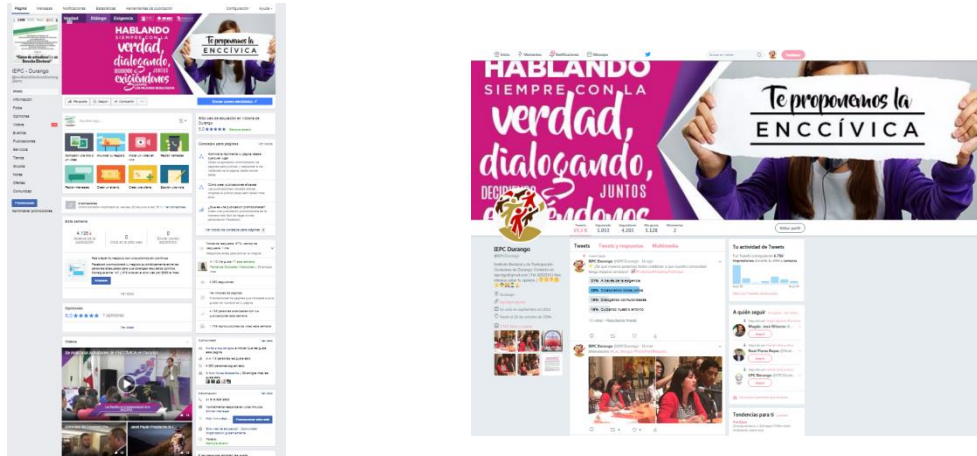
Página Mensajes Notificaciones Estadísticas Herramientas de publicación Configuración Ayuda

Verdad Diálogo Exigencia

HABLANDO SIEMPRE CON LA verdad, dialogando, DECIDIENDO JUNTOS exigiéndonos

Te proponemos la ENCCÍVICA

IEPC - Durango

Inicio
Información
Fotos
Opiniones
Videos
Eventos
Publicaciones
Servicios
Tienda
Empleos
Notas
Ofertas
Comunidad

Promocionar

Me gusta Seguir Compartir

Enviar correo electrónico

4.135

Opiniones
5.0 ★★★★★

Videos

Comunidad

Información

Inicio Momentos Notificaciones Mensajes

HABLANDO SIEMPRE CON LA verdad, dialogando, DECIDIENDO JUNTOS exigiéndonos

Te proponemos la ENCCÍVICA

Tweets Siguiendo Seguidores Me gusta Momentos
Editar perfil

IEPC Durango
@IEPCDurango

Tweets Tweets y respuestas Multimedia

IEPC Durango @IEPCDurango

51% A través de la exigencia
18% Dialogando cosas sobre
18% Exigiendo comunidades
14% Cuidando nuestro entorno

Tu actividad de Tweets

A quién seguir

Tendencias para ti